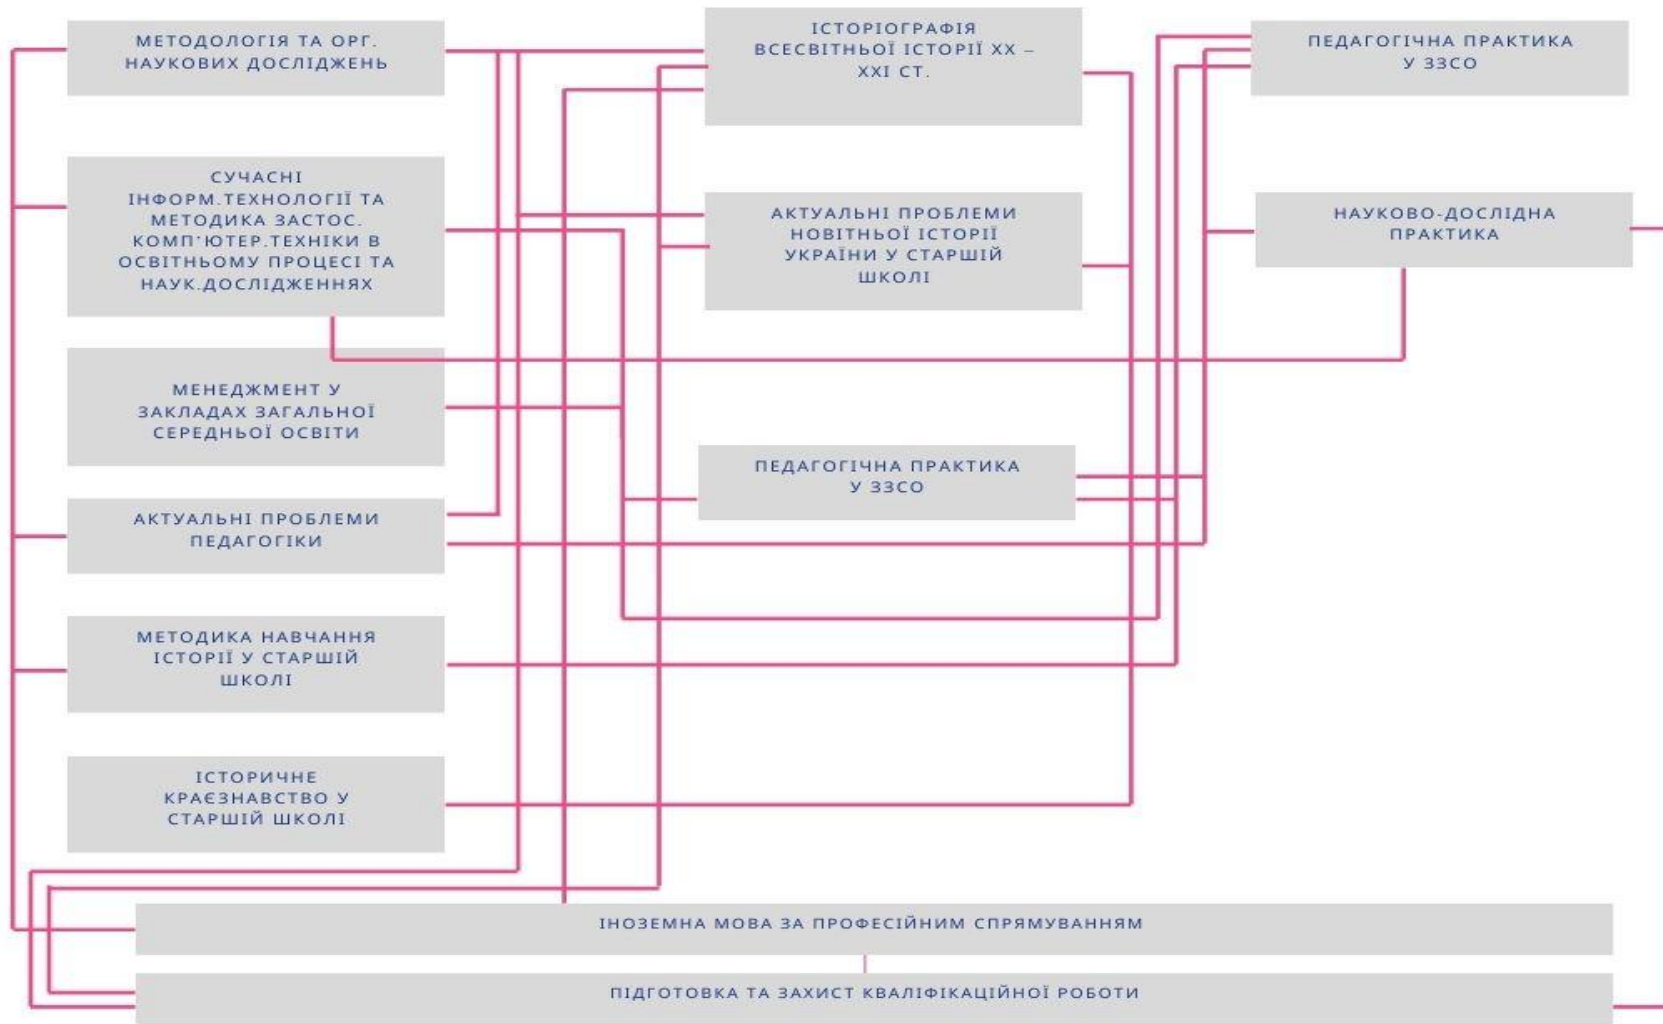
МЕТОДОЛОГІЯ ТА ОРГ. НАУКОВИХ ДОСЛІДЖЕНЬ

СУЧАСНІ ІНФОРМ.ТЕХНОЛОГІЇ ТА МЕТОДИКА ЗАСТОС. КОМП'ЮТЕР.ТЕХНІКИ В ОСВІТНЬОМУ ПРОЦЕСІ ТА НАУК.ДОСЛІДЖЕННЯХ

МЕНЕДЖМЕНТ У ЗАКЛАДАХ ЗАГАЛЬНОЇ СЕРЕДНЬОЇ ОСВІТИ

АКТУАЛЬНІ ПРОБЛЕМИ ПЕДАГОГІКИ

МЕТОДИКА НАВЧАННЯ ІСТОРІЇ У СТАРШІЙ ШКОЛІ

ІСТОРИЧНЕ КРАЄЗНАВСТВО У СТАРШІЙ ШКОЛІ

ІСТОРІОГРАФІЯ ВСЕСВІТНЬОЇ ІСТОРІЇ XX – XXI СТ.

АКТУАЛЬНІ ПРОБЛЕМИ НОВІТНЬОЇ ІСТОРІЇ УКРАЇНИ У СТАРШІЙ ШКОЛІ

ПЕДАГОГІЧНА ПРАКТИКА У ЗЗСО

ПЕДАГОГІЧНА ПРАКТИКА У ЗЗСО

НАУКОВО-ДОСЛІДНА ПРАКТИКА

ІНОЗЕМНА МОВА ЗА ПРОФЕСІЙНИМ СПРЯМУВАННЯМ

ПІДГОТОВКА ТА ЗАХИСТ КВАЛІФІКАЦІЙНОЇ РОБОТИ